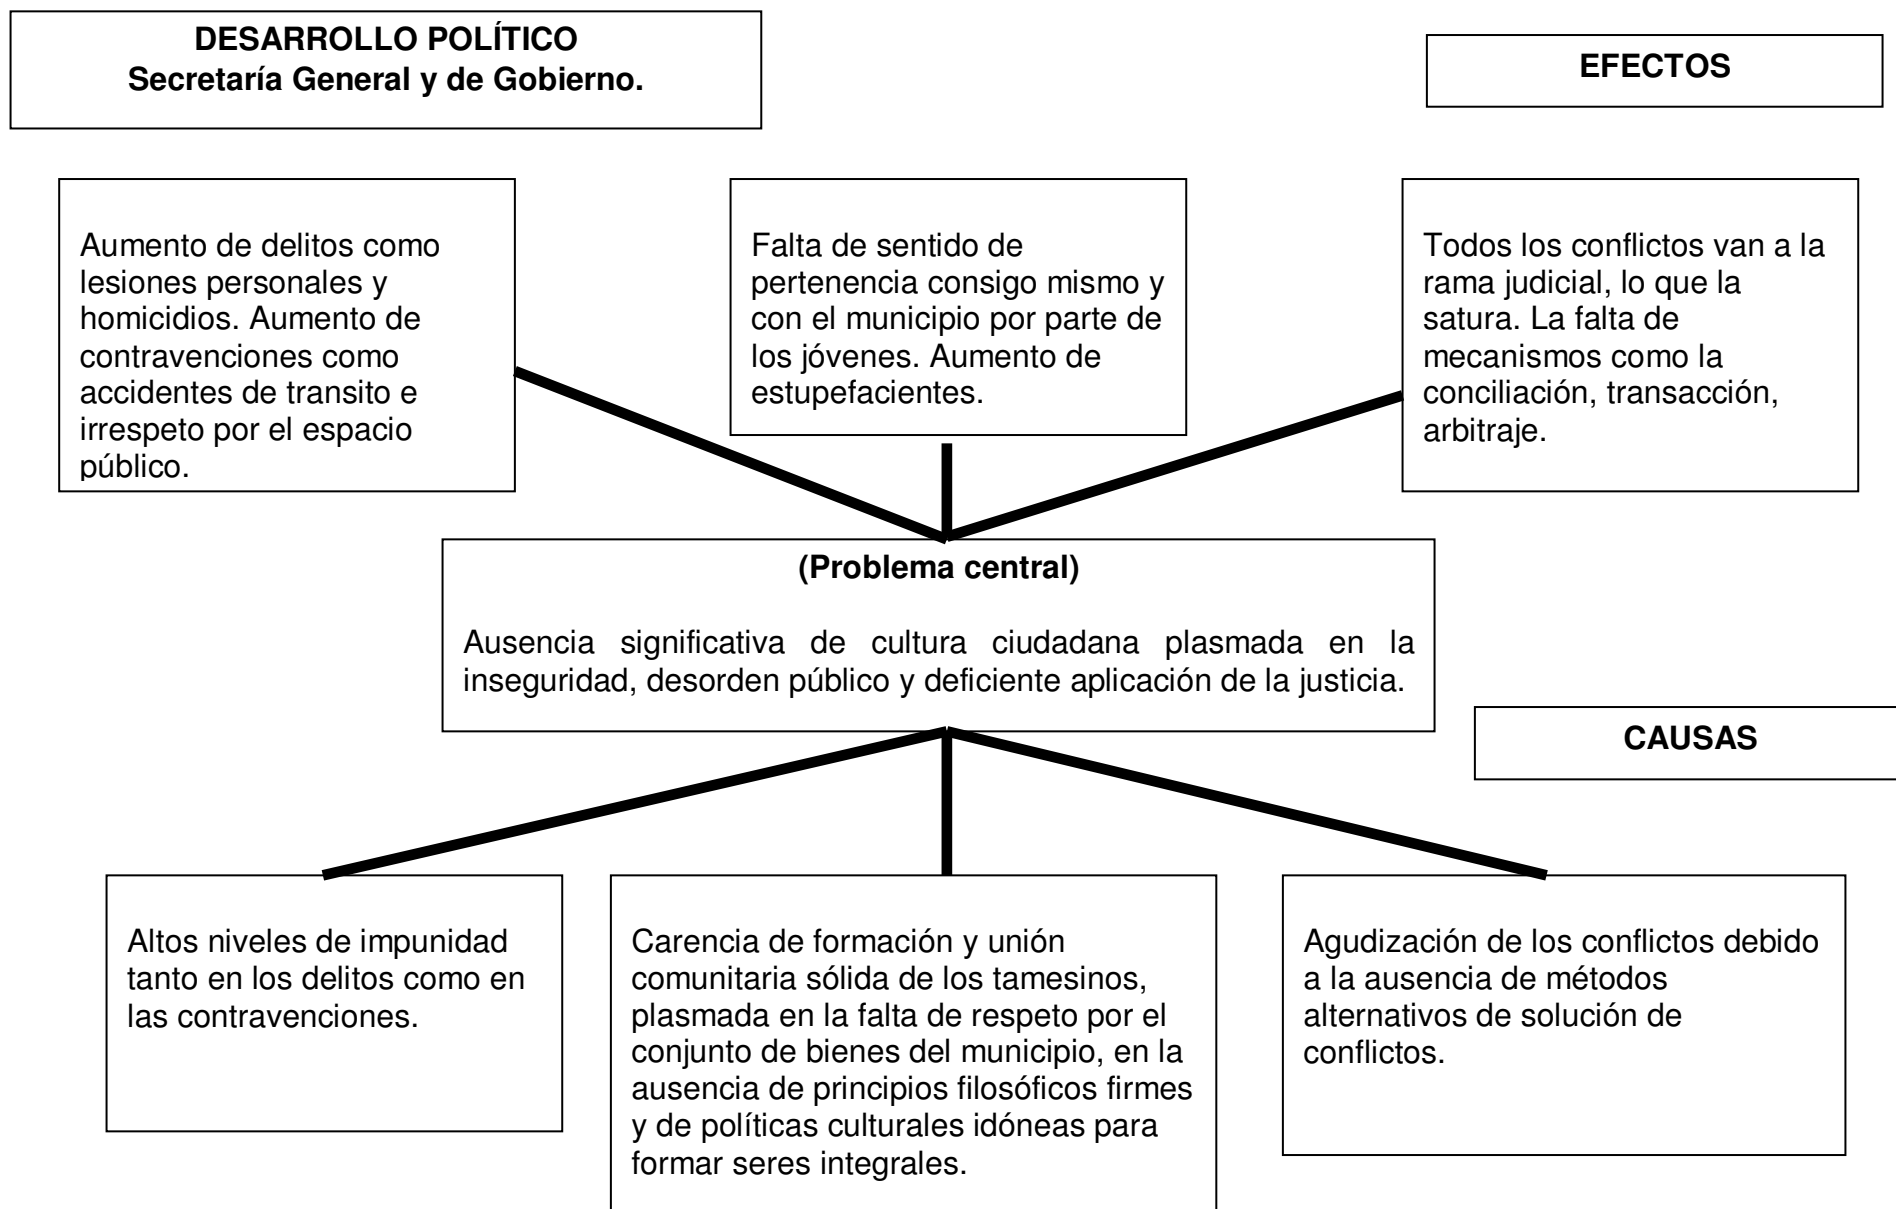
DESARROLLO POLÍTICO
Secretaría General y de Gobierno.

EFECTOS

Aumento de delitos como lesiones personales y homicidios. Aumento de contravenciones como accidentes de transito e irrespeto por el espacio público.

Falta de sentido de pertenencia consigo mismo y con el municipio por parte de los jóvenes. Aumento de estupefacientes.

Todos los conflictos van a la rama judicial, lo que la satura. La falta de mecanismos como la conciliación, transacción, arbitraje.

(Problema central)

Ausencia significativa de cultura ciudadana plasmada en la inseguridad, desorden público y deficiente aplicación de la justicia.

CAUSAS

Altos niveles de impunidad tanto en los delitos como en las contravenciones.

Carencia de formación y unión comunitaria sólida de los tamesinos, plasmada en la falta de respeto por el conjunto de bienes del municipio, en la ausencia de principios filosóficos firmes y de políticas culturales idóneas para formar seres integrales.

Agudización de los conflictos debido a la ausencia de métodos alternativos de solución de conflictos.